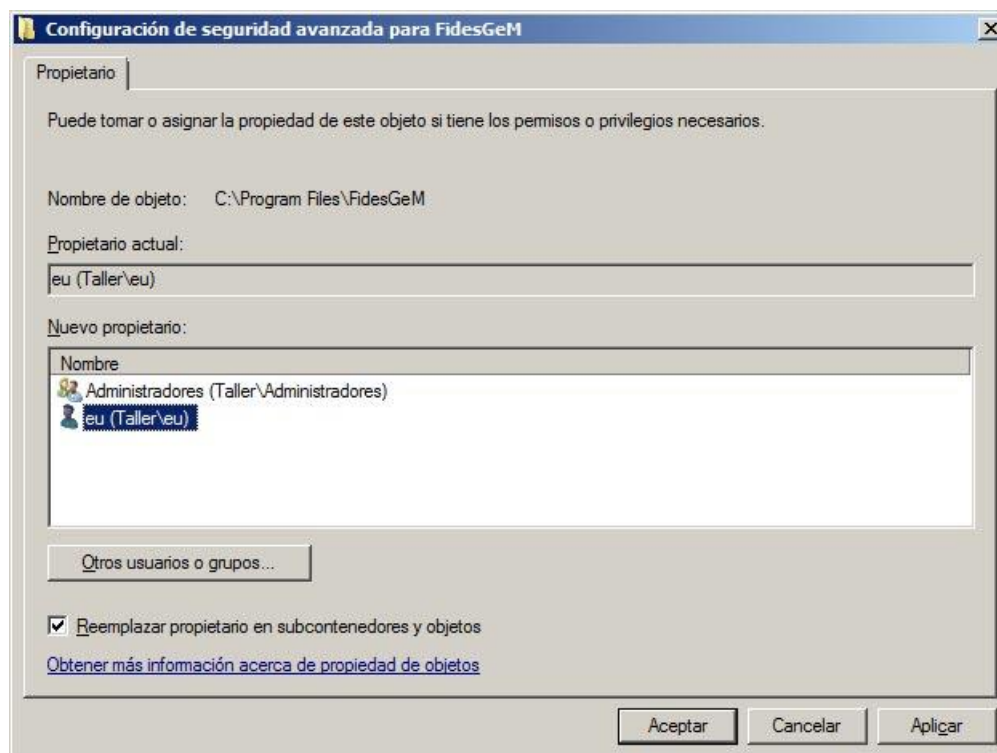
Configuración de seguridad avanzada para FidesGeM

Propietario

Puede tomar o asignar la propiedad de este objeto si tiene los permisos o privilegios necesarios.

Nombre de objeto: C:\Program Files\FidesGeM

Propietario actual:

eu (Taller\eu)

Nuevo propietario:

| Nombre |
|---|
| Administradores (Taller\Administradores) |
| eu (Taller\eu) |

Otros usuarios o grupos...

Reemplazar propietario en subcontenedores y objetos

Obtener más información acerca de propiedad de objetos

Aceptar Cancelar Aplicar